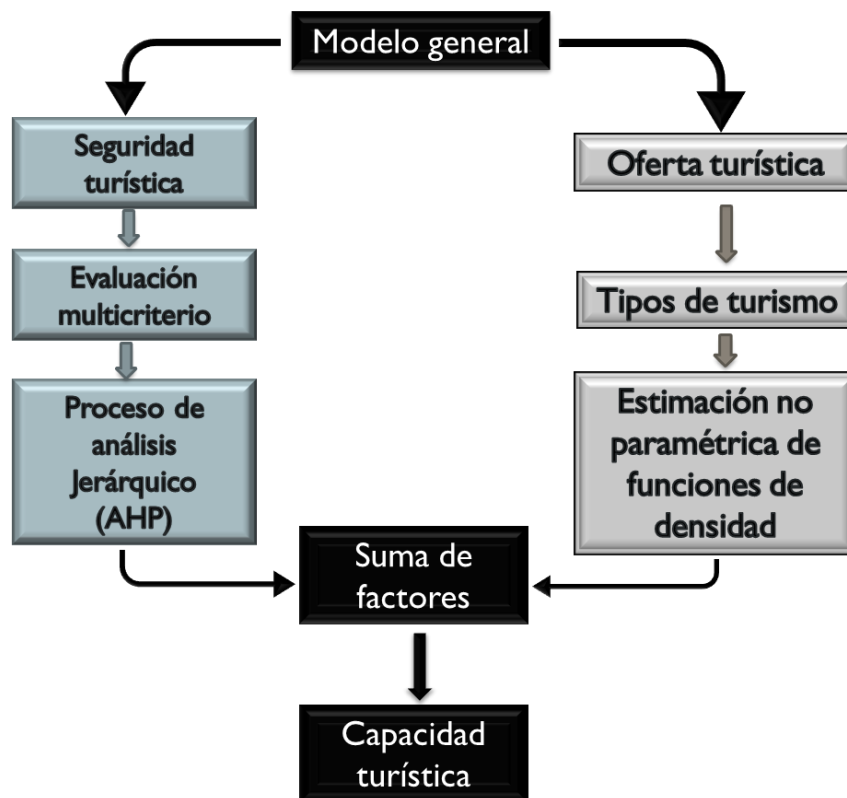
Modelo general

Seguridad turística

Evaluación multicriterio

Proceso de análisis Jerárquico (AHP)

Oferta turística

Tipos de turismo

Estimación no paramétrica de funciones de densidad

Suma de factores

Capacidad turística